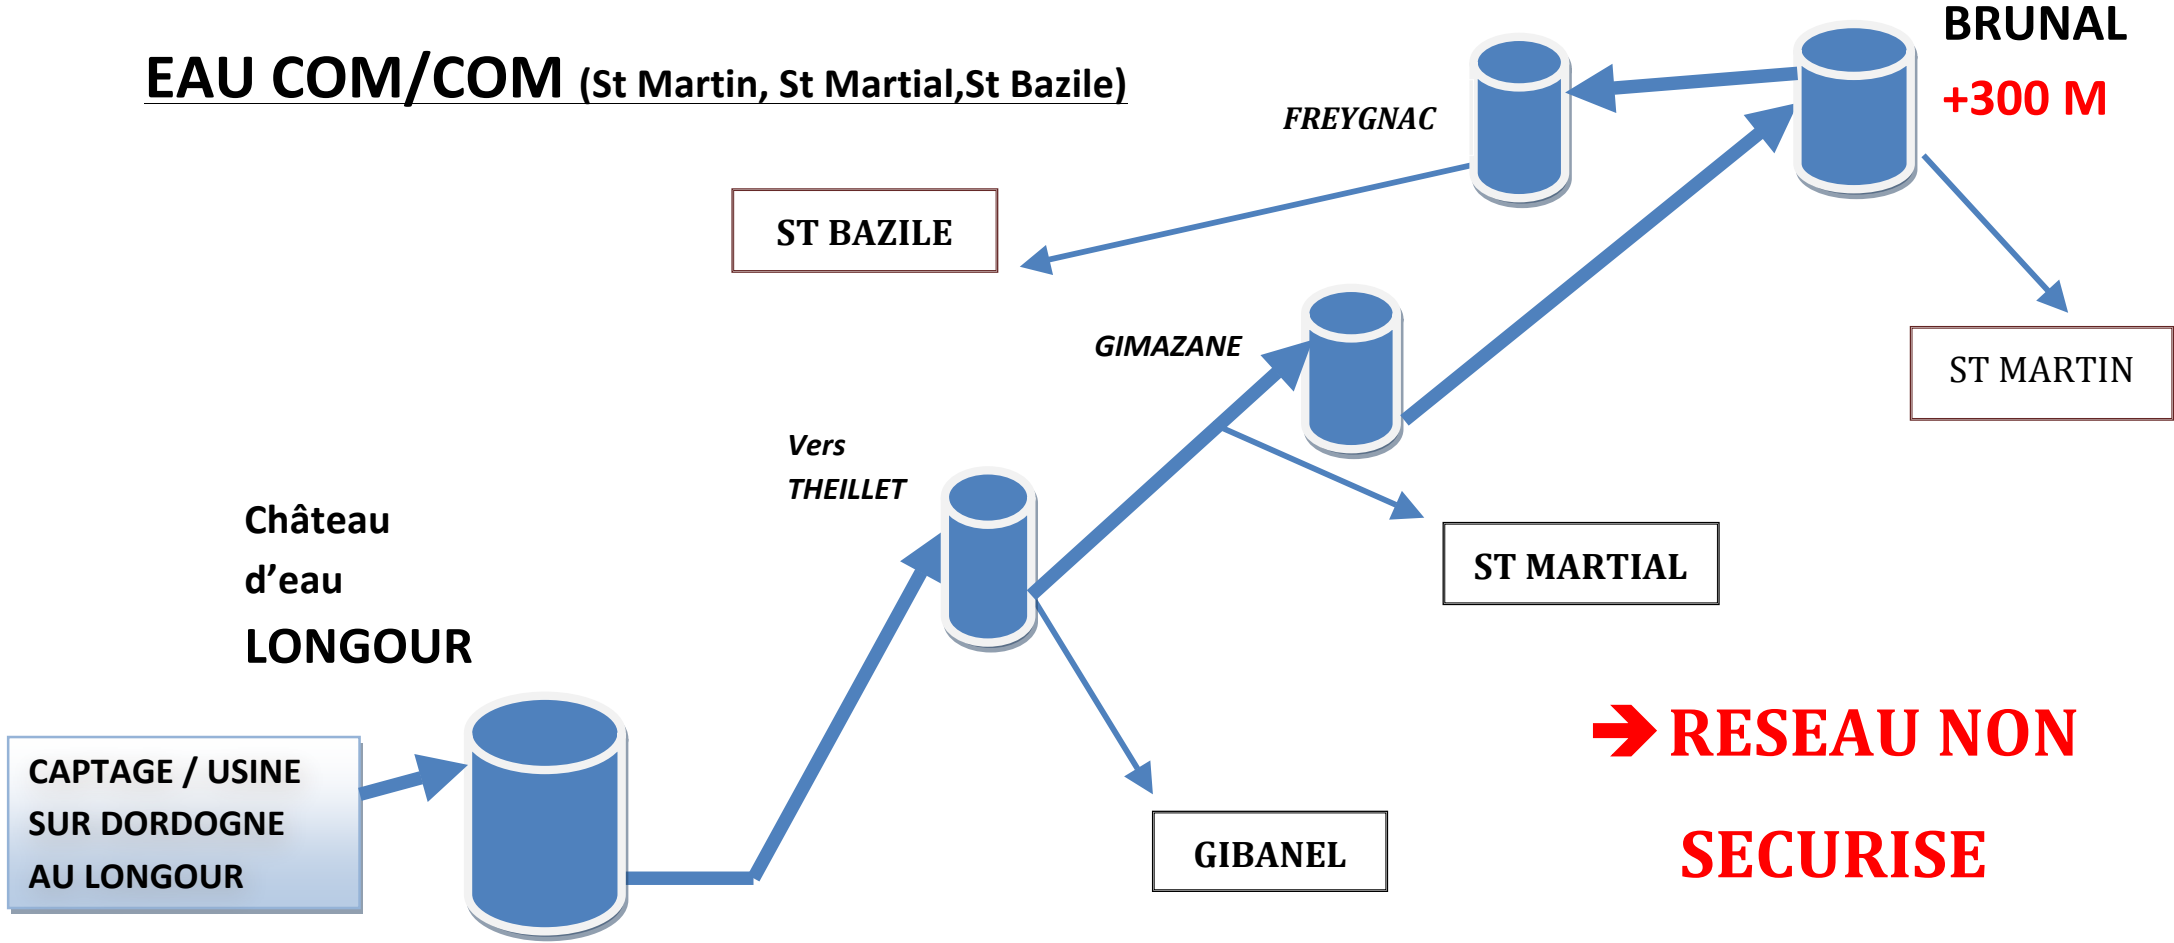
EAU COM/COM (St Martin, St Martial,St Bazile)

BRUNAL

+300 M

FREYGNAC

ST BAZILE

GIMAZANE

ST MARTIN

Vers THEILLET

ST MARTIAL

Château d'eau LONGOUR

CAPTAGE / USINE SUR DORDOGNE AU LONGOUR

GIBANEL

➔ RESEAU NON SECURISE